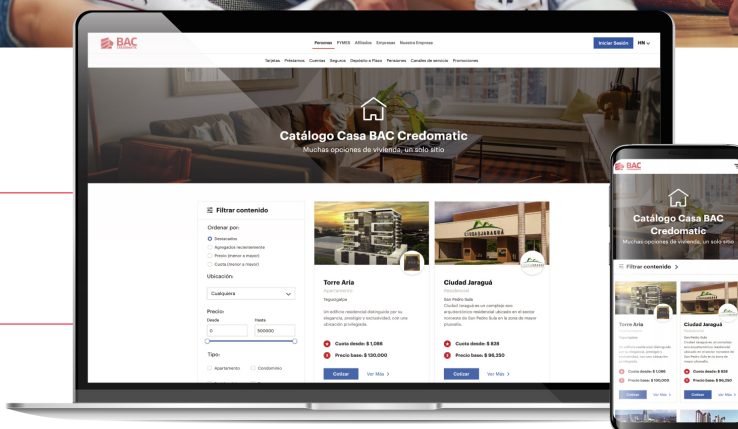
BAC CREDOMATIC

Personas PYMES Afiliados Empresas Nuestra Empresa

Iniciar Sesión HN

Tarjetas Préstamos Cuentas Seguros Depósito a Plazo Pensiones Canales de servicio Promociones

Catálogo Casa BAC Credomatic

Muchas opciones de vivienda, un solo sitio

Filtrar contenido

Ordenar por:

Destacados

Agregados recientemente

Precio (menor a mayor)

Cuota (menor a mayor)

Ubicación:

Cualquiera

Precio:

Desde

Hasta

0

500000

Tipo:

Apartamento

Condominio

Torre Aria

Apartamento

Tegucigalpa

Un edificio residencial distinguido por su elegancia, prestigio y exclusividad, con una ubicación privilegiada.

Cuota desde: $ 1,086

Precio base: $ 120,000

Cotizar

Ver Más

Ciudad Jaraguá

Residencial

San Pedro Sula

Ciudad Jaraguá es un complejo eco arquitectónico residencial ubicado en el sector noroeste de San Pedro Sula en la zona de mayor plusvalía.

Cuota desde: $ 828

Precio base: $ 96,250

Cotizar

Ver Más

BAC

Catálogo Casa BAC Credomatic

Muchas opciones de vivienda, un solo sitio

Filtrar contenido

Torre Aria

Apartamento

Un edificio residencial distinguido por su elegancia, prestigio y exclusividad, con una ubicación privilegiada.

Cuota desde: $ 1,086

Precio base: $ 120,000

Cotizar

Ver Más

Ciudad Jaraguá

Residencial

San Pedro Sula

Ciudad Jaraguá es un complejo eco arquitectónico residencial ubicado en el sector noroeste de San Pedro Sula en la zona de mayor plusvalía.

Cuota desde: $ 828

Precio base: $ 96,250

Cotizar

Ver Más